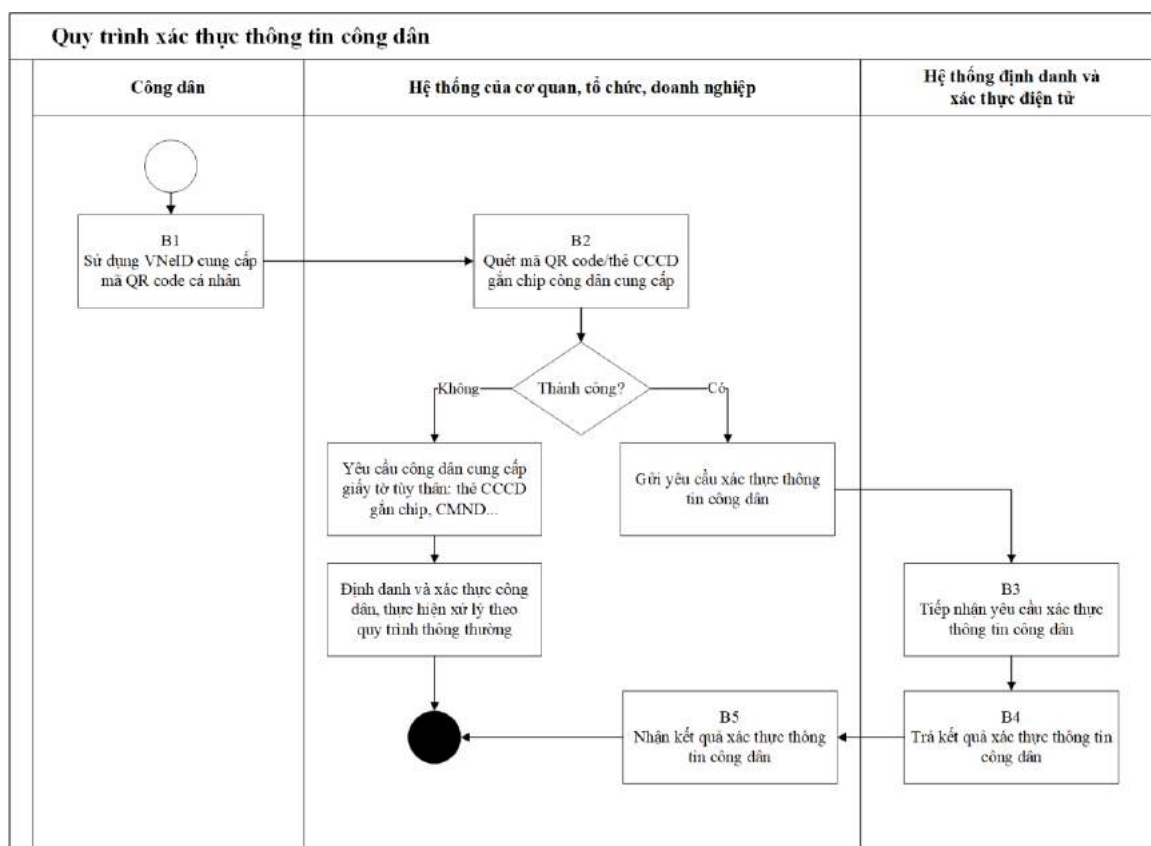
Quy trình xác thực thông tin công dân

Công dân

Hệ thống của cơ quan, tổ chức, doanh nghiệp

Hệ thống định danh và xác thực điện tử

B1
Sử dụng VNeID cung cấp mã QR code cá nhân

B2
Quét mã QR code/thẻ CCCD gắn chip công dân cung cấp

Thành công?

Không

Có

Yêu cầu công dân cung cấp giấy tờ tùy thân: thẻ CCCD gắn chip, CMND...

Gửi yêu cầu xác thực thông tin công dân

Định danh và xác thực công dân, thực hiện xử lý theo quy trình thông thường

B3
Tiếp nhận yêu cầu xác thực thông tin công dân

B4
Trả kết quả xác thực thông tin công dân

B5
Nhận kết quả xác thực thông tin công dân